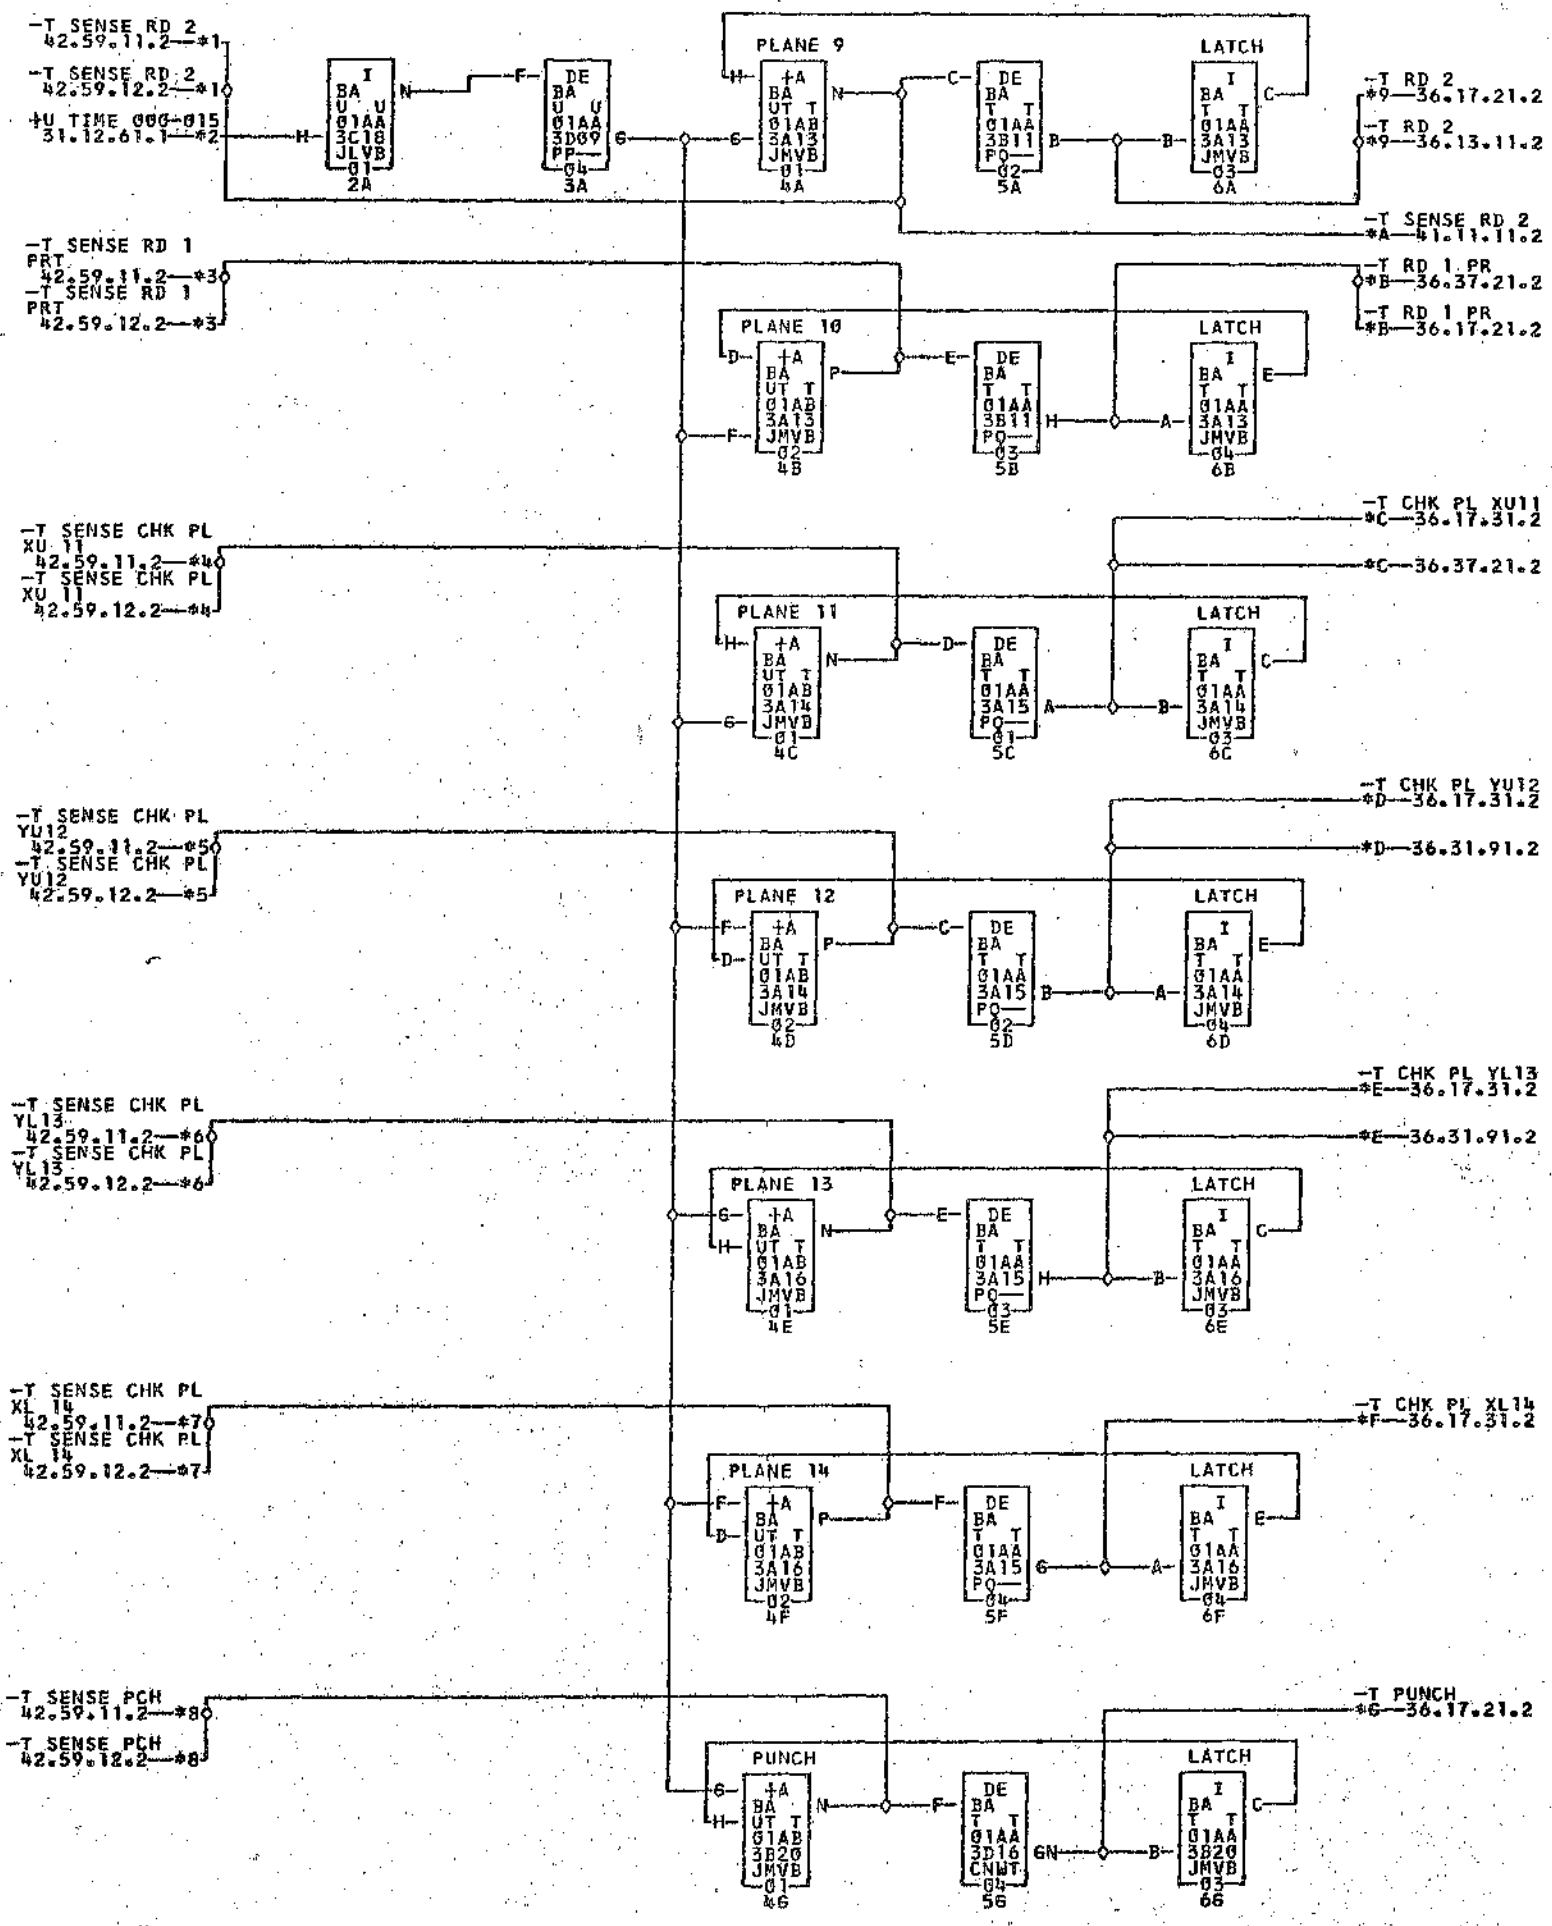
-T SENSE RD 2
42.59.11.2—*1
-T SENSE RD 2
42.59.12.2—*1
+U TIME 000-015
31.12.61.1—*2

H
I
BA
U U
01AA
3C18
JLVB
01
2A
N

F
DE
BA
U U
01AA
3D09
PP
04
3A
G

PLANE 9
H
G
+A
BA
UT T
01AB
3A13
JMVB
01
4A
N

C
DE
BA
T T
01AA
3B11
PO
02
5A
B

LATCH
B
I
BA
T T
01AA
3A13
JMVB
03
6A
C

-T RD 2
*9—36.17.21.2
-T RD 2
*9—36.13.11.2

-T SENSE RD 2
*A—41.11.11.2

-T SENSE RD 1
PRT
42.59.11.2—*3
-T SENSE RD 1
PRT
42.59.12.2—*3

-T RD 1 PR
*B—36.37.21.2
-T RD 1 PR
*B—36.17.21.2

PLANE 10
D
F
+A
BA
UT T
01AB
3A13
JMVB
02
4B
P

E
DE
BA
T T
01AA
3B11
PO
03
5B
H

LATCH
A
I
BA
T T
01AA
3A13
JMVB
04
6B
E

-T SENSE CHK PL
XU 11
42.59.11.2—*4
-T SENSE CHK PL
XU 11
42.59.12.2—*4

-T CHK PL XU11
*C—36.17.31.2
*C—36.37.21.2

PLANE 11
H
G
+A
BA
UT T
01AB
3A14
JMVB
01
4C
N

D
DE
BA
T T
01AA
3A15
PO
01
5C
A

LATCH
B
I
BA
T T
01AA
3A14
JMVB
03
6C
C

-T SENSE CHK PL
YU12
42.59.11.2—*5
-T SENSE CHK PL
YU12
42.59.12.2—*5

-T CHK PL YU12
*D—36.17.31.2
*D—36.31.91.2

PLANE 12
F
D
+A
BA
UT T
01AB
3A14
JMVB
02
4D
P

C
DE
BA
T T
01AA
3A15
PO
02
5D
B

LATCH
A
I
BA
T T
01AA
3A14
JMVB
04
6D
E

-T SENSE CHK PL
YL13
42.59.11.2—*6
-T SENSE CHK PL
YL13
42.59.12.2—*6

-T CHK PL YL13
*E—36.17.31.2
*E—36.31.91.2

PLANE 13
G
H
+A
BA
UT T
01AB
3A16
JMVB
01
4E
N

E
DE
BA
T T
01AA
3A15
PO
03
5E
H

LATCH
B
I
BA
T T
01AA
3A16
JMVB
03
6E
C

-T SENSE CHK PL
XL 14
42.59.11.2—*7
-T SENSE CHK PL
XL 14
42.59.12.2—*7

-T CHK PL XL14
*F—36.17.31.2

PLANE 14
F
D
+A
BA
UT T
01AB
3A16
JMVB
02
4F
P

F
DE
BA
T T
01AA
3A15
PO
04
5F
G

LATCH
A
I
BA
T T
01AA
3A16
JMVB
04
6F
E

-T SENSE PCH
42.59.11.2—*8
-T SENSE PCH
42.59.12.2—*8

-T PUNCH
*G—36.17.21.2

PUNCH
G
H
+A
BA
UT T
01AB
3B20
JMVB
01
4G
N

F
DE
BA
T T
01AA
3D16
CNWT
04
5G
GN

LATCH
B
I
BA
T T
01AA
3B20
JMVB
03
6G
C